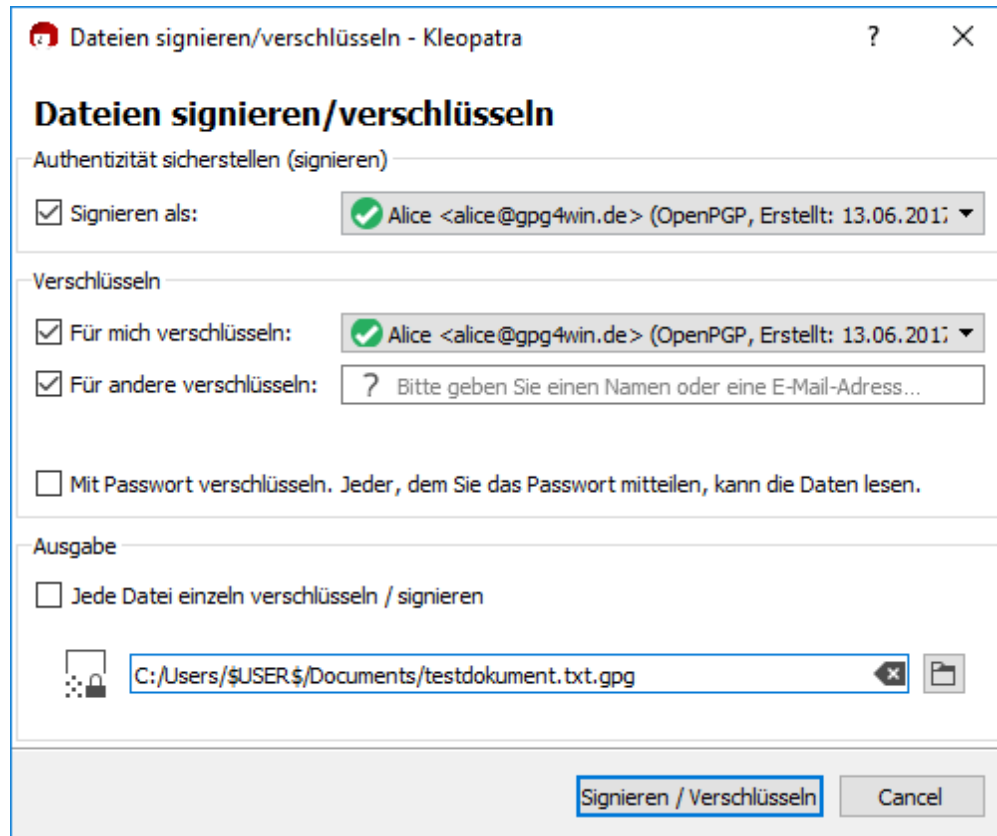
Dateien signieren/verschlüsseln - Kleopatra ? ×

Dateien signieren/verschlüsseln

Authentizität sicherstellen (signieren)

☑ Signieren als: Alice <alice@gpg4win.de> (OpenPGP, Erstellt: 13.06.201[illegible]

Verschlüsseln

☑ Für mich verschlüsseln: Alice <alice@gpg4win.de> (OpenPGP, Erstellt: 13.06.201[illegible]

☑ Für andere verschlüsseln: ? Bitte geben Sie einen Namen oder eine E-Mail-Adress...

☐ Mit Passwort verschlüsseln. Jeder, dem Sie das Passwort mitteilen, kann die Daten lesen.

Ausgabe

☐ Jede Datei einzeln verschlüsseln / signieren

C:/Users/$USER$/Documents/testdokument.txt.gpg

Signieren / Verschlüsseln Cancel